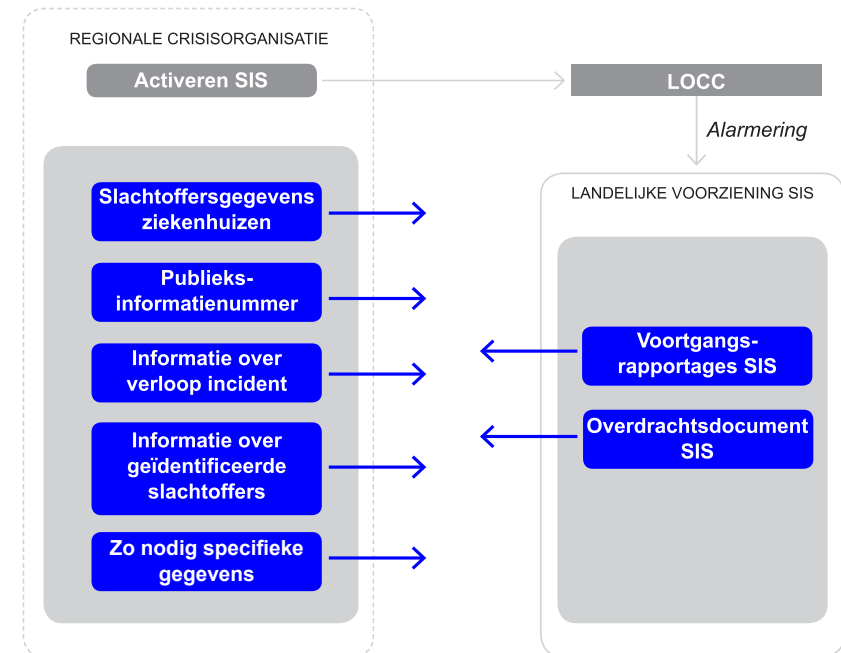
REGIONALE CRISISORGANISATIE

Activeren SIS

LOCC

Alarmering

LANDELIJKE VOORZIENING SIS

Slachtoffersgegevens ziekenhuizen

Publieks-informatienummer

Informatie over verloop incident

Informatie over geïdentificeerde slachtoffers

Zo nodig specifieke gegevens

Voortgangs-rapportages SIS

Overdrachtsdocument SIS